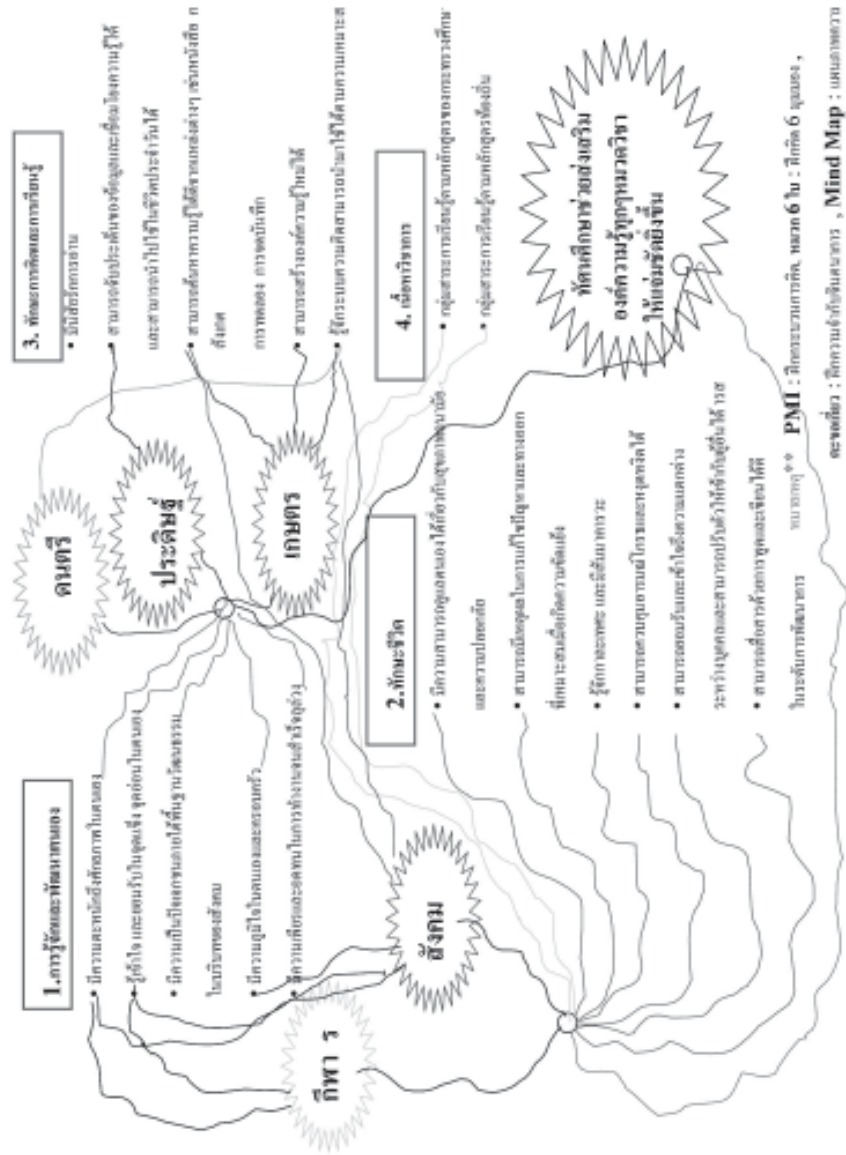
1.การรู้จักและพัฒนาตนเอง

• มีความตระหนักถึงศักยภาพในตนเอง
• รู้จักใจ และยอมรับในจุดแข็ง จุดอ่อนในตนเอง
• มีความเป็นไปได้ตามกรอบแห่งพื้นฐานวัฒนธรรมในบริบทของสังคม
• มีความภูมิใจในตนเองและครอบครัว
• มีความเพียรและอดทนในการทำงานจนสำเร็จลุล่วง

กีฬา 5

สังคม

ดนตรี

ประดิษฐ์

เกษตร

3. ทักษะการคิดและการเรียนรู้

• มีนิสัยรักการอ่าน
• สามารถจับประเด็นของข้อมูลและเชื่อมโยงความรู้ได้และสามารถนำไปใช้ในชีวิตประจำวันได้
• สามารถแสวงหาความรู้ได้จากแหล่งต่างๆ เช่นหนังสือ การสังเกต การทดลอง การจดบันทึก
• สามารถสร้างองค์ความรู้ใหม่ได้
• รู้กระบวนความคิดสามารถนำมาใช้ได้ตามความเหมาะสม

2.ทักษะชีวิต

• มีความสามารถดูแลตนเองได้เกี่ยวกับสุขภาพอนามัย และความปลอดภัย
• สามารถมีเหตุผลในการแก้ไขปัญหาและหาทางออกที่เหมาะสมเมื่อเกิดความขัดแย้ง
• รู้จักกาลเทศะ และมีสัมมาคารวะ
• สามารถควบคุมอารมณ์โกรธและเหตุผลได้
• สามารถยอมรับและเข้าใจถึงความแตกต่างระหว่างบุคคลและสามารถปรับตัวให้เข้ากับผู้อื่นได้ง่าย
• สามารถสื่อสารด้วยการพูดและเขียนได้ดีในระดับการพัฒนาการ

4. เนื้อหาวิชาการ

• กลุ่มสาระการเรียนรู้ตามหลักสูตรของกระทรวงศึกษาฯ
• กลุ่มสาระการเรียนรู้ตามหลักสูตรท้องถิ่น

ทัศนศึกษาช่วยส่งเสริมองค์ความรู้ทุกหมวดวิชาให้แน่นชัดยิ่งขึ้น

PMI : ฝึกกระบวนการคิด, หมวก 6 ใบ : ฝึกคิด 6 มุมมอง , Mind Map : แผนผังความคิด

ระบบเพื่อน : ฝึกความรับผิดชอบ